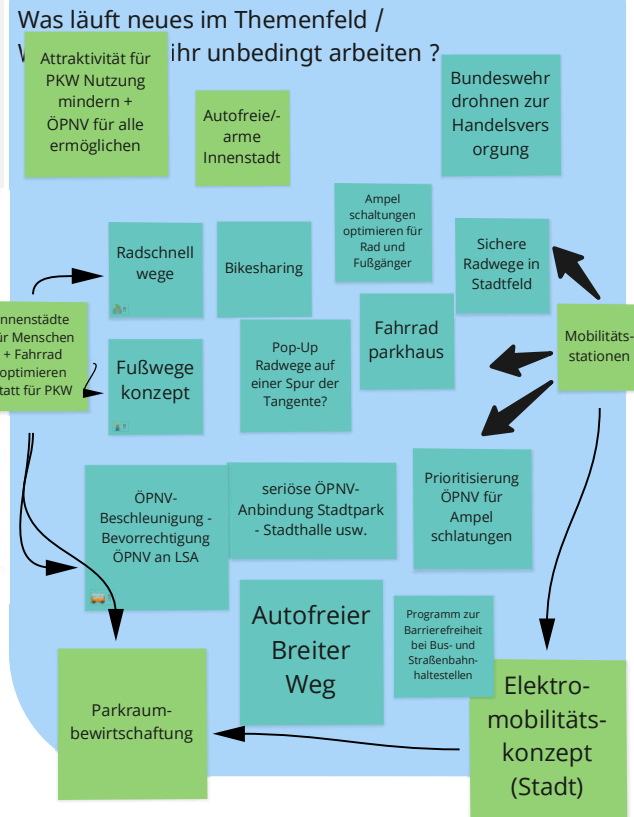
Was läuft neues im Themenfeld /
W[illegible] ihr unbedingt arbeiten ?

Attraktivität für PKW Nutzung mindern + ÖPNV für alle ermöglichen

Autofreie/-arme Innenstadt

Bundeswehr drohnen zur Handelsversorgung

Ampel schaltungen optimieren für Rad und Fußgänger

Radschnell wege

Bikesharing

Sichere Radwege in Stadtfeld

Innenstädte für Menschen + Fahrrad optimieren statt für PKW

Fahrrad parkhaus

Mobilitäts-stationen

Pop-Up Radwege auf einer Spur der Tangente?

Fußwege konzept

ÖPNV-Beschleunigung - Bevorrechtigung ÖPNV an LSA

seriöse ÖPNV-Anbindung Stadtpark - Stadthalle usw.

Prioritisierung ÖPNV für Ampel schlatungen

Autofreier Breiter Weg

Programm zur Barrierefreiheit bei Bus- und Straßenbahn-haltestellen

Parkraum-bewirtschaftung

Elektro-mobilitäts-konzept (Stadt)